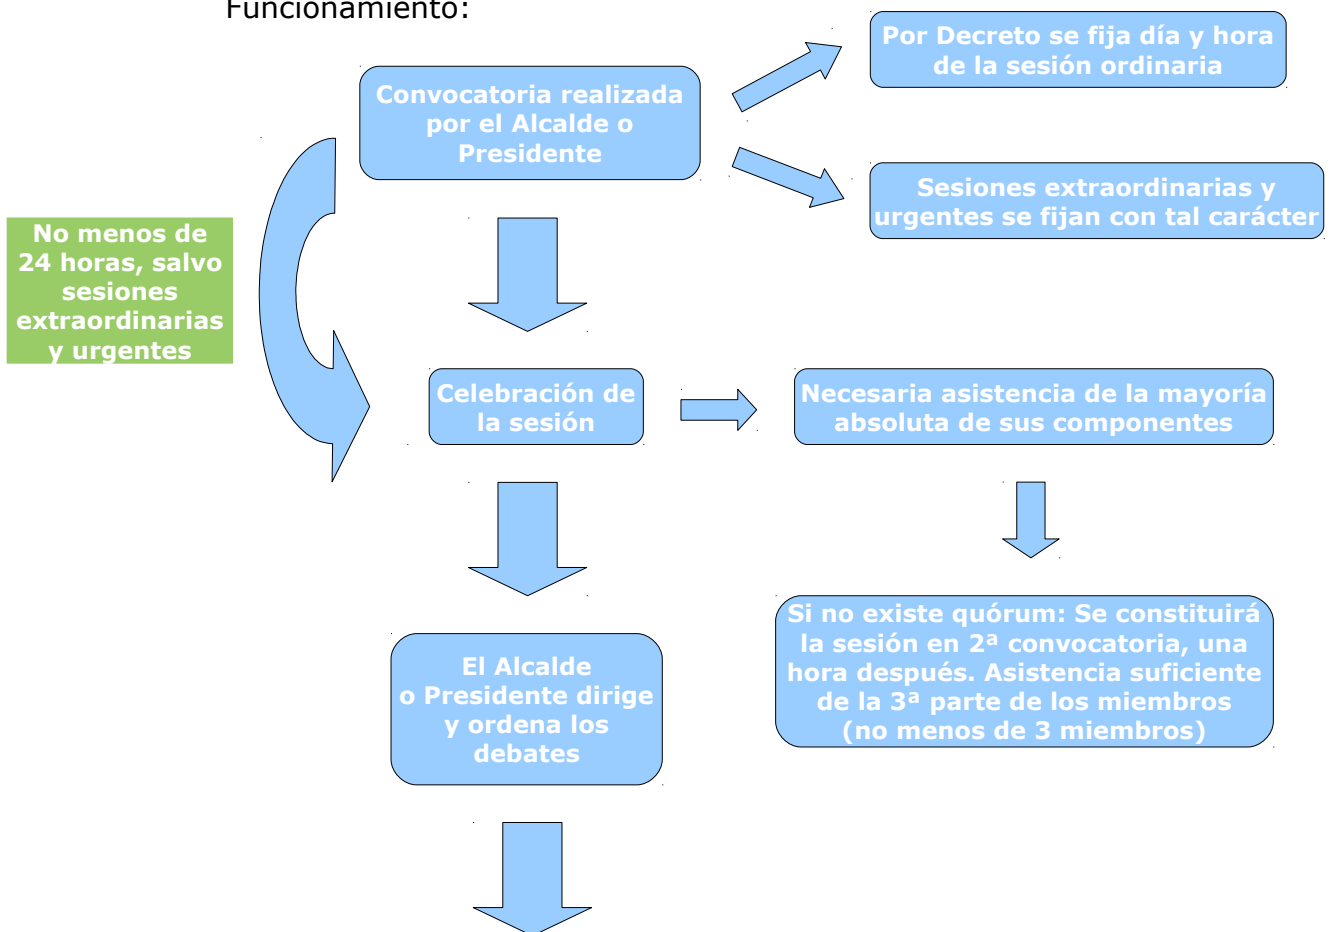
Funcionamiento:

Convocatoria realizada por el Alcalde o Presidente

Por Decreto se fija día y hora de la sesión ordinaria

Sesiones extraordinarias y urgentes se fijan con tal carácter

No menos de 24 horas, salvo sesiones extraordinarias y urgentes

Celebración de la sesión

Necesaria asistencia de la mayoría absoluta de sus componentes

Si no existe quórum: Se constituirá la sesión en 2ª convocatoria, una hora después. Asistencia suficiente de la 3ª parte de los miembros (no menos de 3 miembros)

El Alcalde o Presidente dirige y ordena los debates